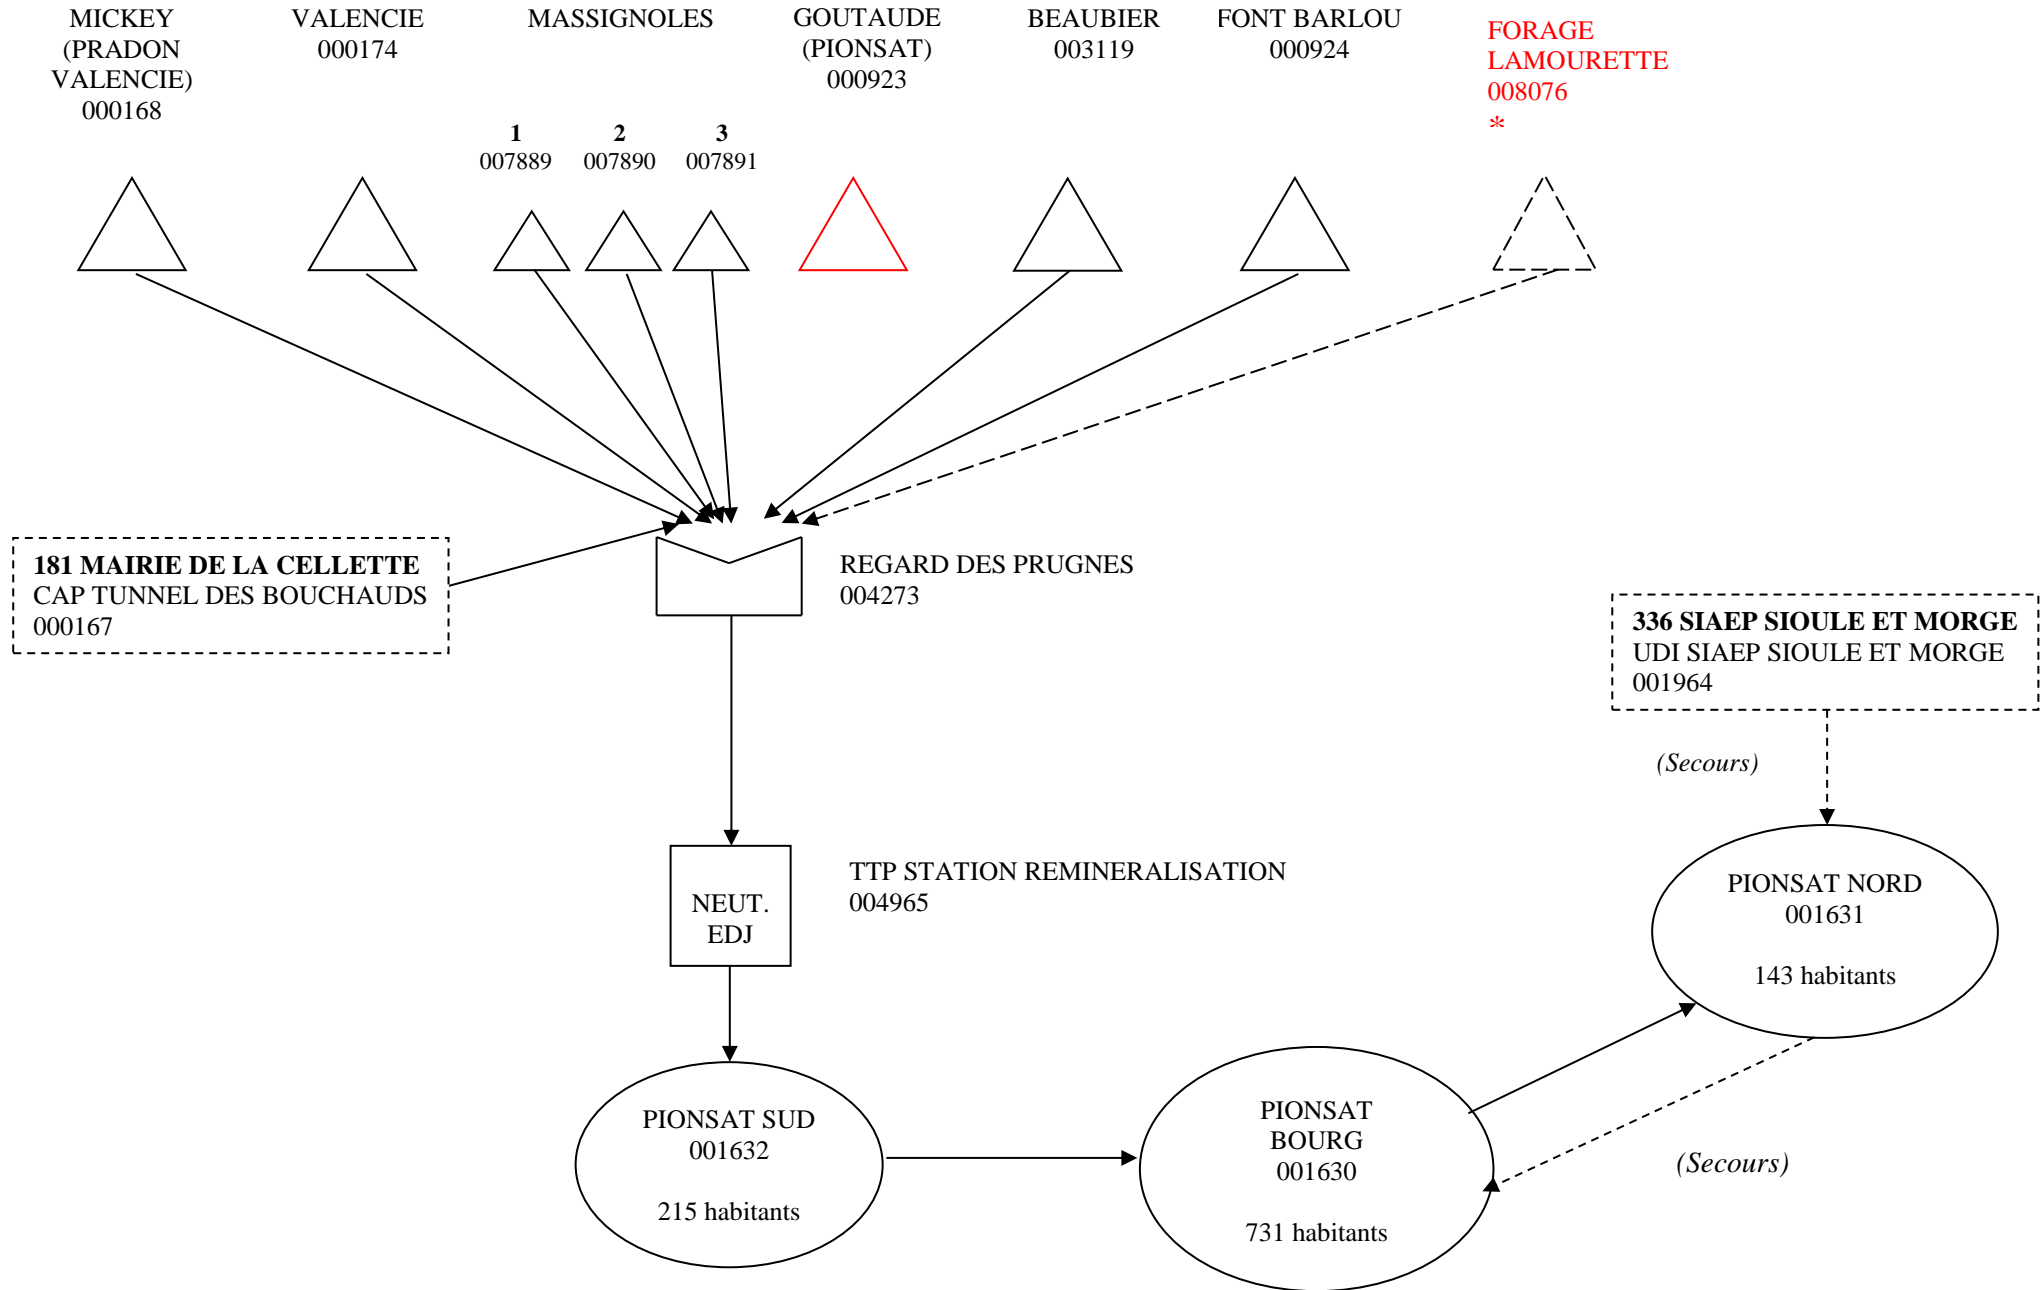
MICKEY (PRADON VALENCIE) 000168

VALENCIE 000174

MASSIGNOLES

1 007889

2 007890

3 007891

GOUTAUDE (PIONSAT) 000923

BEAUBIER 003119

FONT BARLOU 000924

FORAGE LAMOURETTE 008076 *

**181 MAIRIE DE LA CELLETTE**
CAP TUNNEL DES BOUCHAUDS
000167

REGARD DES PRUGNES
004273

**336 SIAEP SIOULE ET MORGE**
UDI SIAEP SIOULE ET MORGE
001964

(Secours)

NEUT. EDJ

TTP STATION REMINERALISATION
004965

PIONSAT NORD
001631

143 habitants

PIONSAT SUD
001632

215 habitants

PIONSAT BOURG
001630

731 habitants

(Secours)